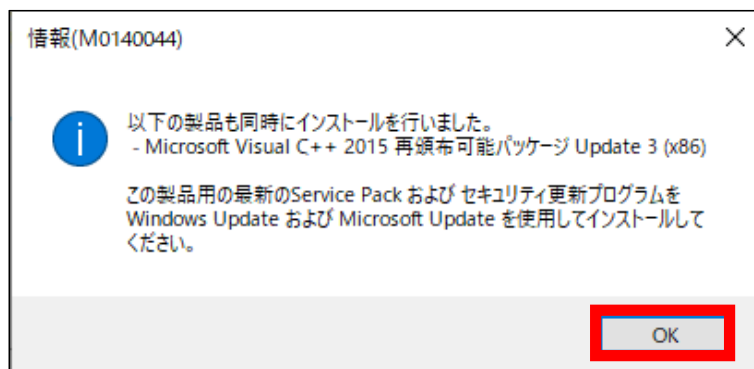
情報(M0140044)

×

以下の製品も同時にインストールを行いました。
 - Microsoft Visual C++ 2015 再頒布可能パッケージ Update 3 (x86)

この製品用の最新のService Pack および セキュリティ更新プログラムを Windows Update および Microsoft Update を使用してインストールしてください。

OK